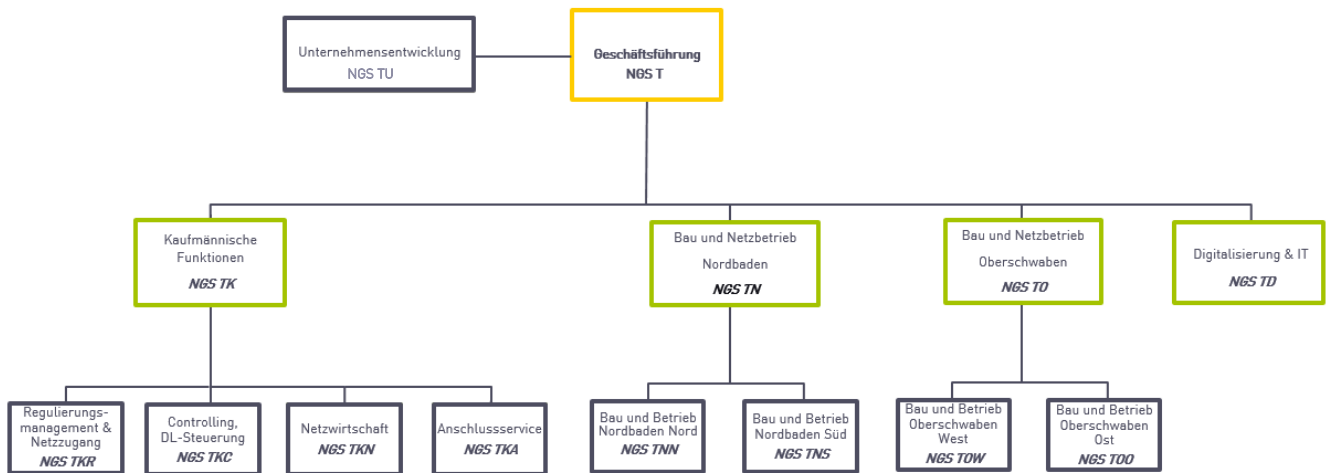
Unternehmensentwicklung
NGS TU

Geschäftsführung
NGS T

Kaufmännische Funktionen
NGS TK

Bau und Netzbetrieb Nordbaden
NGS TN

Bau und Netzbetrieb Oberschwaben
NGS TO

Digitalisierung & IT
NGS TD

Regulierungsmanagement & Netzzugang
NGS TKR

Controlling, DL-Steuerung
NGS TKC

Netzwirtschaft
NGS TKN

Anschlussservice
NGS TKA

Bau und Betrieb Nordbaden Nord
NGS TNN

Bau und Betrieb Nordbaden Süd
NGS TNS

Bau und Betrieb Oberschwaben West
NGS TOW

Bau und Betrieb Oberschwaben Ost
NGS TOO